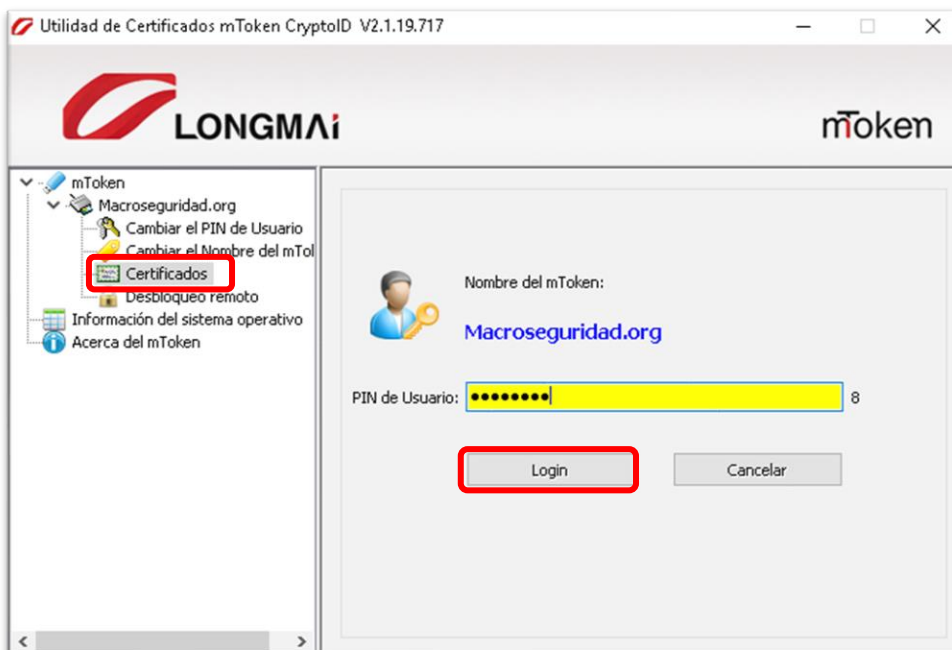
Utilidad de Certificados mToken CryptoID V2.1.19.717

LONGMAi

mToken

mToken
Macroseguridad.org
Cambiar el PIN de Usuario
Cambiar el Nombre del mTol
Certificados
Desbloqueo remoto
Información del sistema operativo
Acerca del mToken

Nombre del mToken:

Macroseguridad.org

PIN de Usuario: •••••••• 8

Login

Cancelar